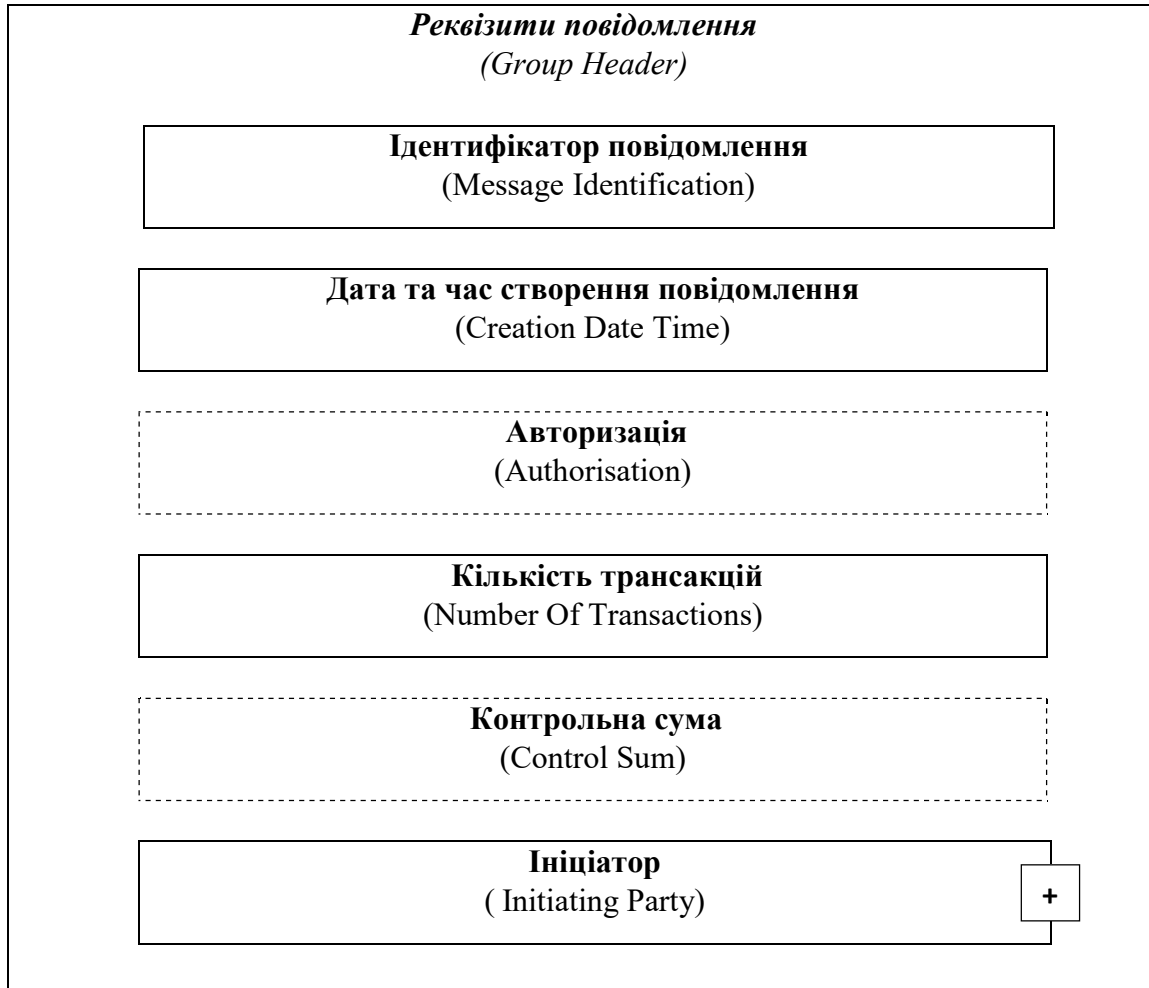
Реквізити повідомлення
(Group Header)

Ідентифікатор повідомлення
(Message Identification)

Дата та час створення повідомлення
(Creation Date Time)

Авторизація
(Authorisation)

Кількість трансакцій
(Number Of Transactions)

Контрольна сума
(Control Sum)

Ініціатор
( Initiating Party)

+